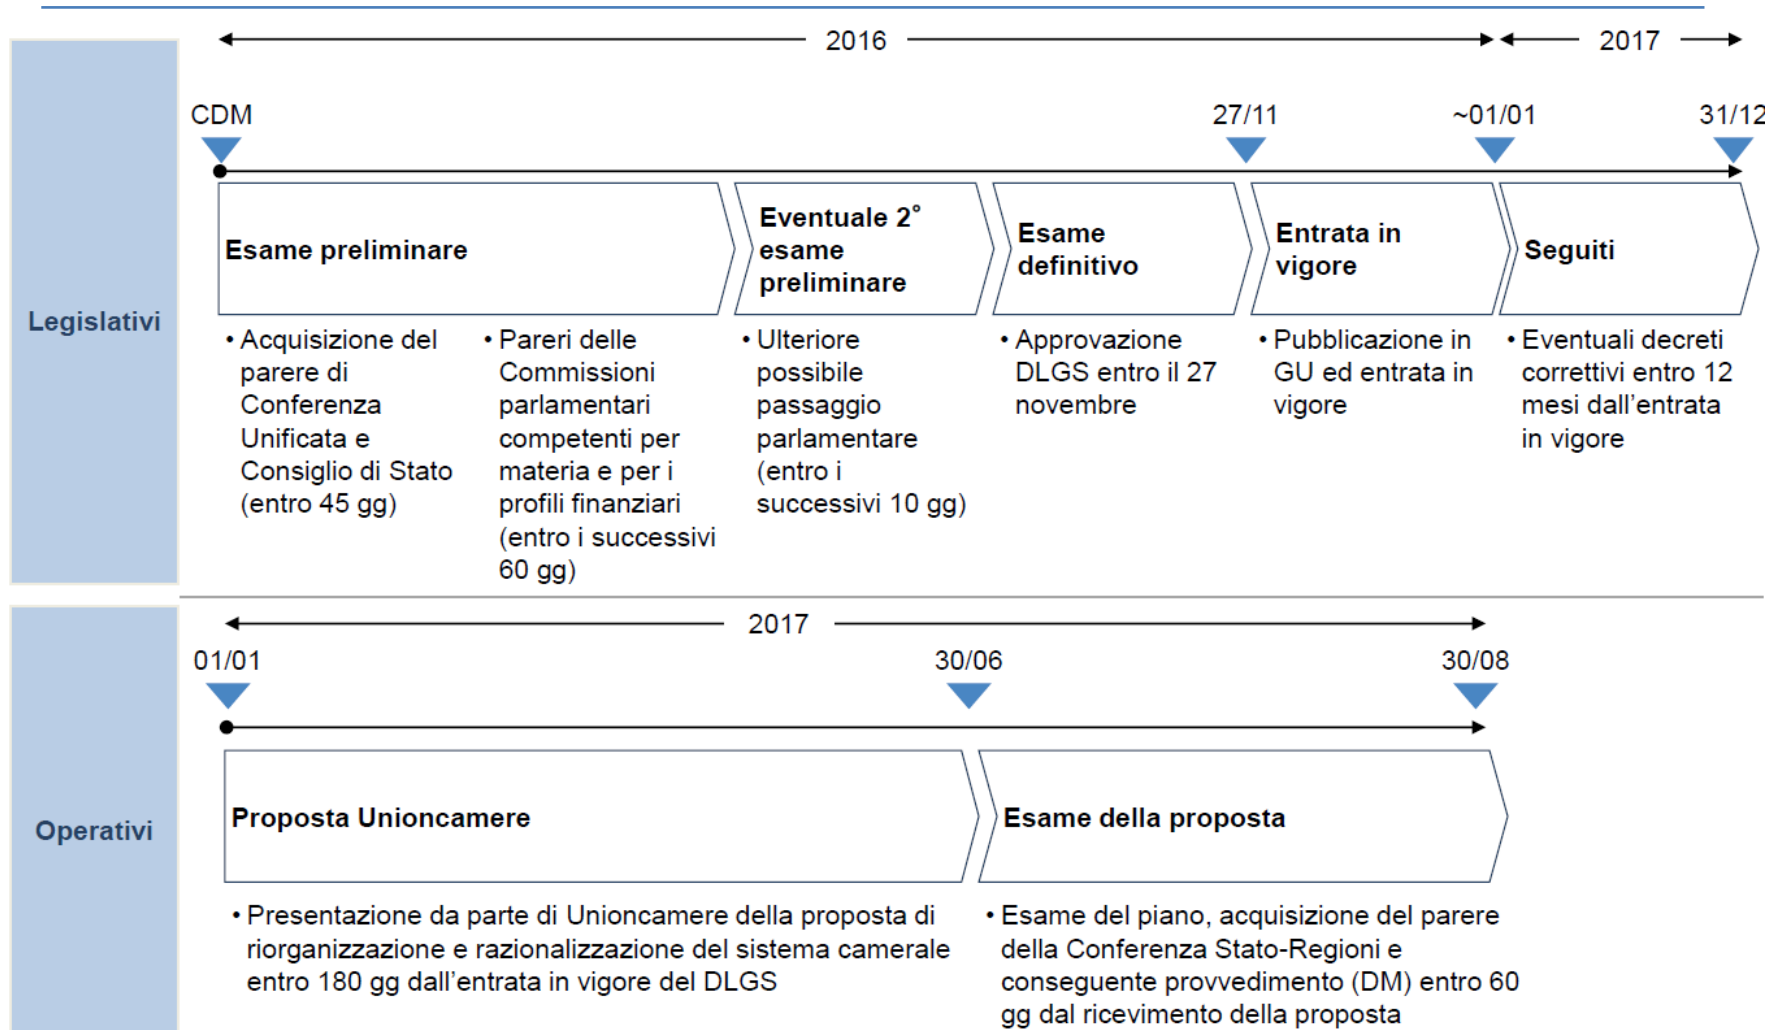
Legislativi

2016

2017

CDM

27/11

~01/01

31/12

Esame preliminare

Eventuale 2° esame preliminare

Esame definitivo

Entrata in vigore

Seguiti

• Acquisizione del parere di Conferenza Unificata e Consiglio di Stato (entro 45 gg)

• Pareri delle Commissioni parlamentari competenti per materia e per i profili finanziari (entro i successivi 60 gg)

• Ulteriore possibile passaggio parlamentare (entro i successivi 10 gg)

• Approvazione DLGS entro il 27 novembre

• Pubblicazione in GU ed entrata in vigore

• Eventuali decreti correttivi entro 12 mesi dall'entrata in vigore

Operativi

2017

01/01

30/06

30/08

Proposta Unioncamere

Esame della proposta

• Presentazione da parte di Unioncamere della proposta di riorganizzazione e razionalizzazione del sistema camerale entro 180 gg dall'entrata in vigore del DLGS

• Esame del piano, acquisizione del parere della Conferenza Stato-Regioni e conseguente provvedimento (DM) entro 60 gg dal ricevimento della proposta